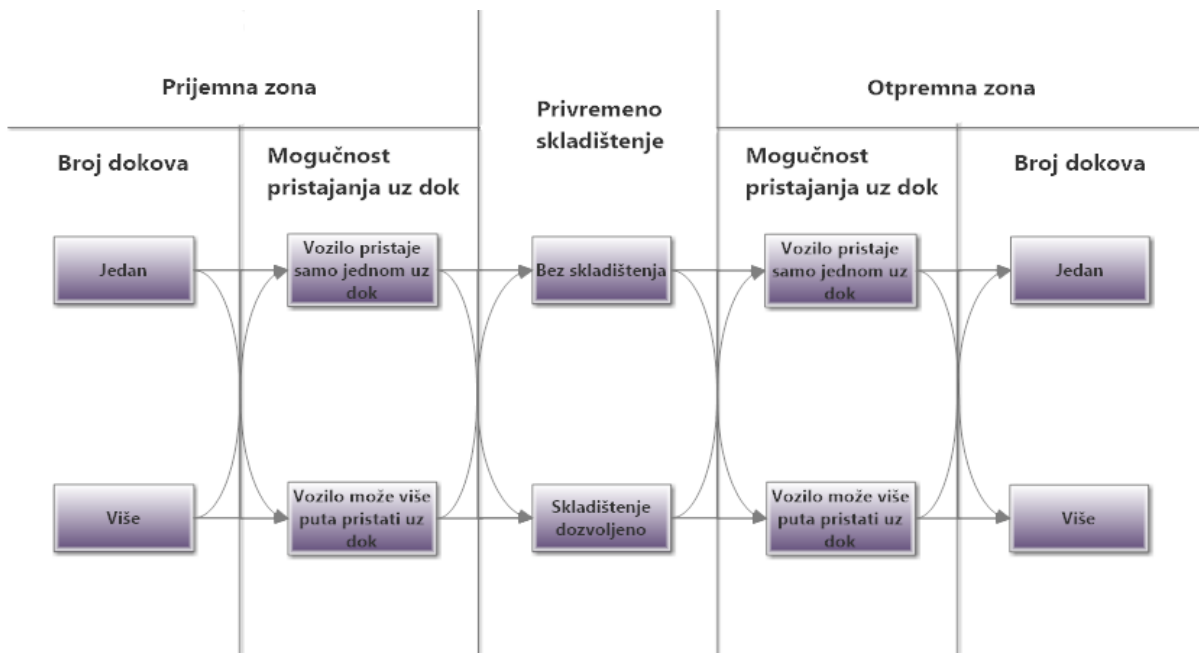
Prijemna zona

Privremeno skladištenje

Otpremna zona

Broj dokova

Mogućnost pristajanja uz dok

Mogućnost pristajanja uz dok

Broj dokova

Jedan

Vozilo pristaje samo jednom uz dok

Bez skladištenja

Vozilo pristaje samo jednom uz dok

Jedan

Više

Vozilo može više puta pristati uz dok

Skladištenje dozvoljeno

Vozilo može više puta pristati uz dok

Više